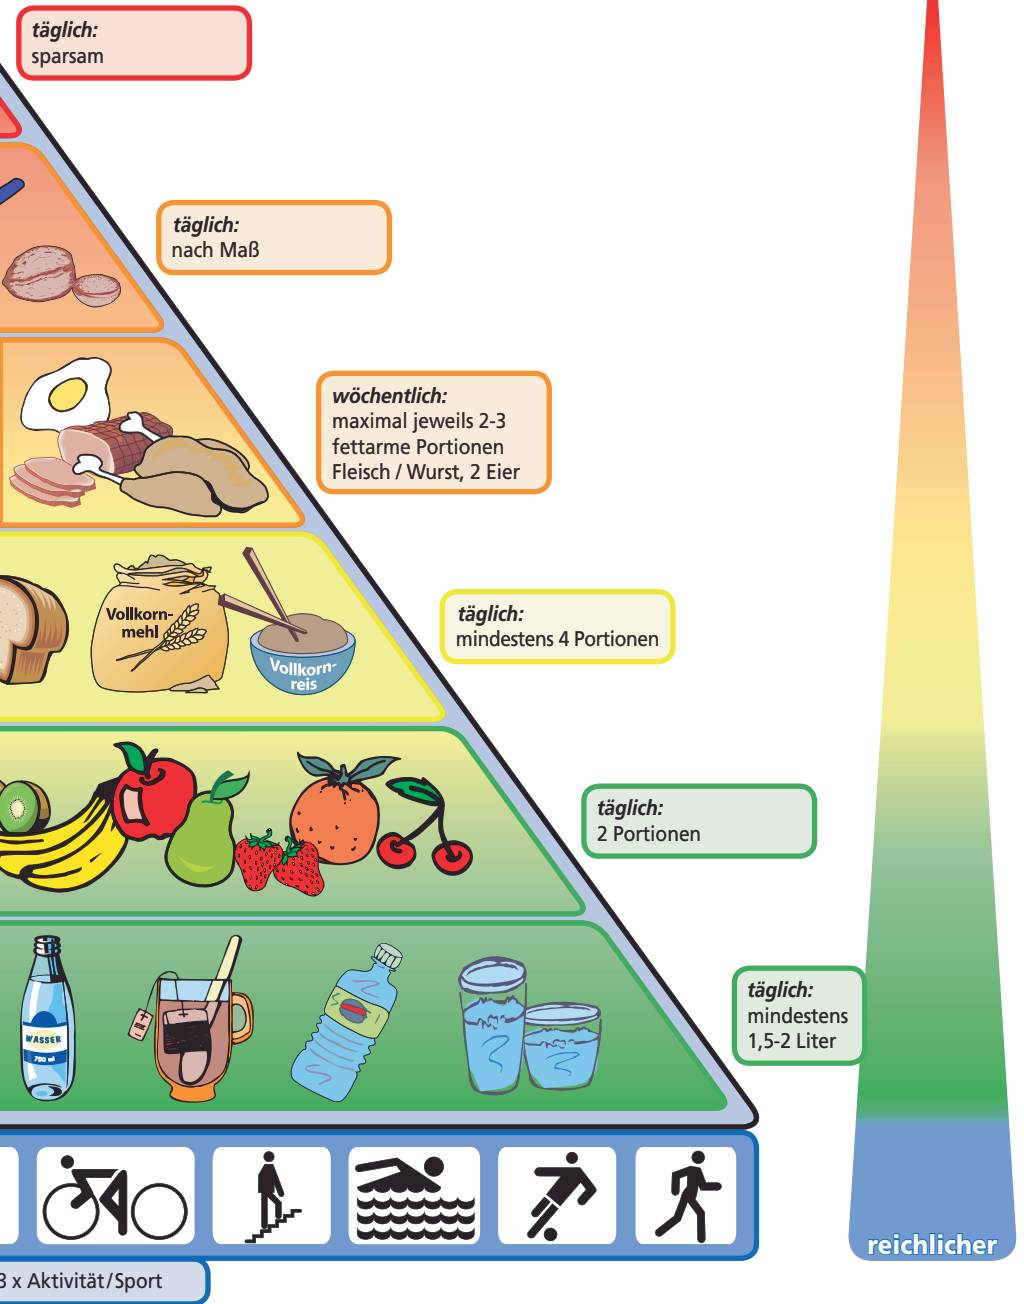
täglich:
sparsam

täglich:
nach Maß

wöchentlich:
maximal jeweils 2-3 fettarme Portionen Fleisch / Wurst, 2 Eier

Vollkorn-mehl

Vollkorn-reis

täglich:
mindestens 4 Portionen

täglich:
2 Portionen

WASSER
750 ml

täglich:
mindestens 1,5-2 Liter

3 x Aktivität/Sport

reichlicher